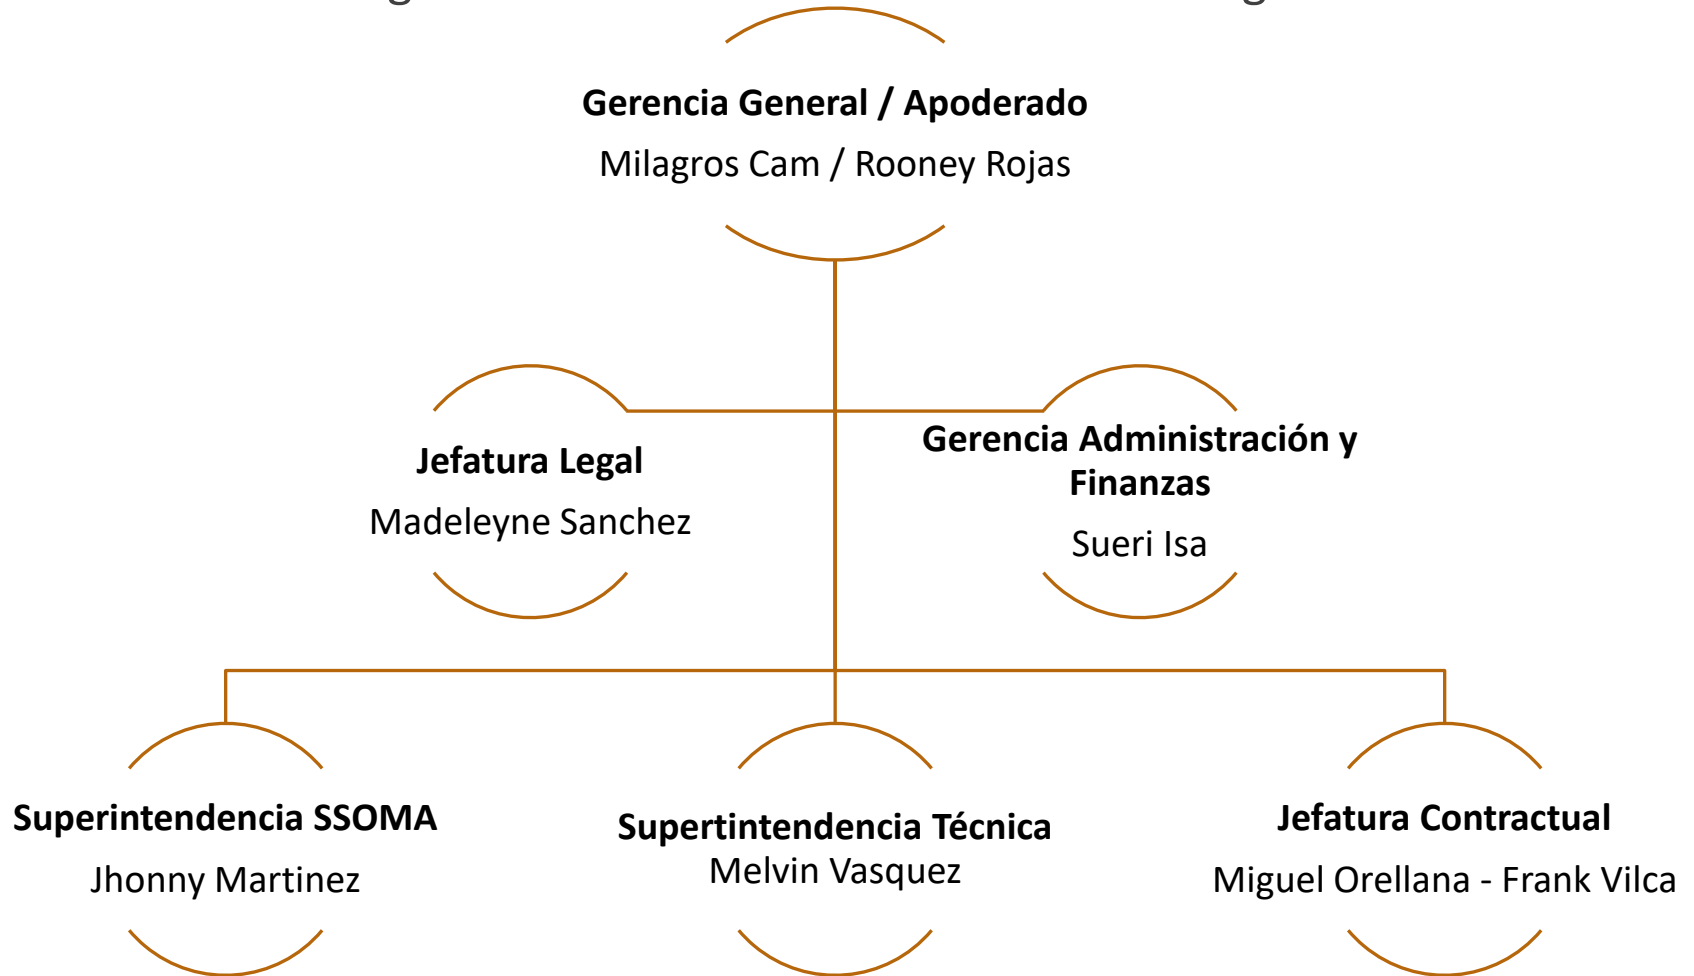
Gerencia General / Apoderado
Milagros Cam / Rooney Rojas

Jefatura Legal
Madeleyne Sanchez

Gerencia Administración y Finanzas
Sueri Isa

Superintendencia SSOMA
Jhonny Martinez

Supertintendencia Técnica
Melvin Vasquez

Jefatura Contractual
Miguel Orellana - Frank Vilca